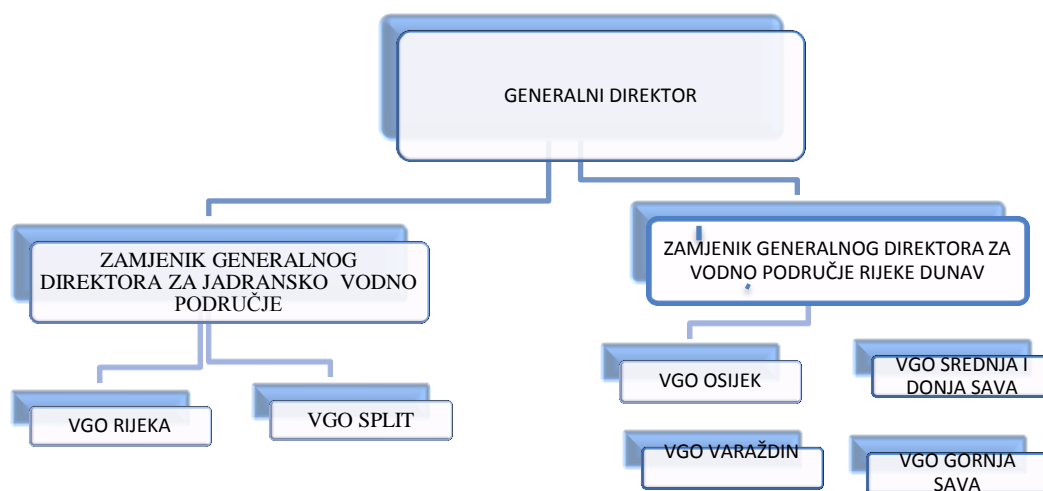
GENERALNI DIREKTOR

ZAMJENIK GENERALNOG DIREKTORA ZA JADRANSKO VODNO PODRUČJE

ZAMJENIK GENERALNOG DIREKTORA ZA VODNO PODRUČJE RIJEKE DUNAV

VGO RIJEKA

VGO SPLIT

VGO OSIJEK

VGO SREDNJA I DONJA SAVA

VGO VARAŽDIN

VGO GORNJA SAVA